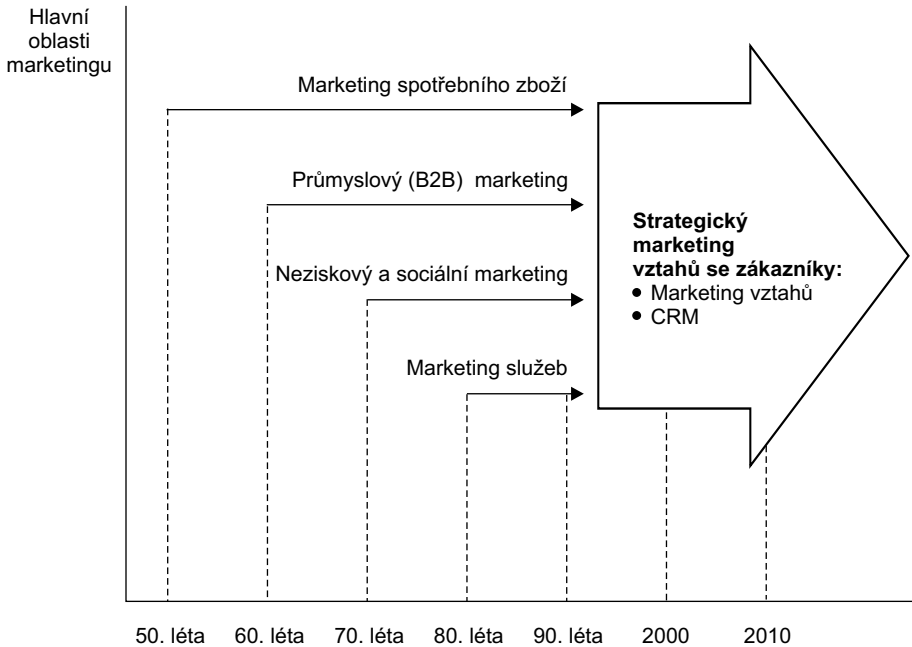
Hlavní oblasti marketingu

Marketing spotřebního zboží

Průmyslový (B2B) marketing

Neziskový a sociální marketing

Marketing služeb

**Strategický marketing vztahů se zákazníky:**
- Marketing vztahů
- CRM

50. léta
60. léta
70. léta
80. léta
90. léta
2000
2010